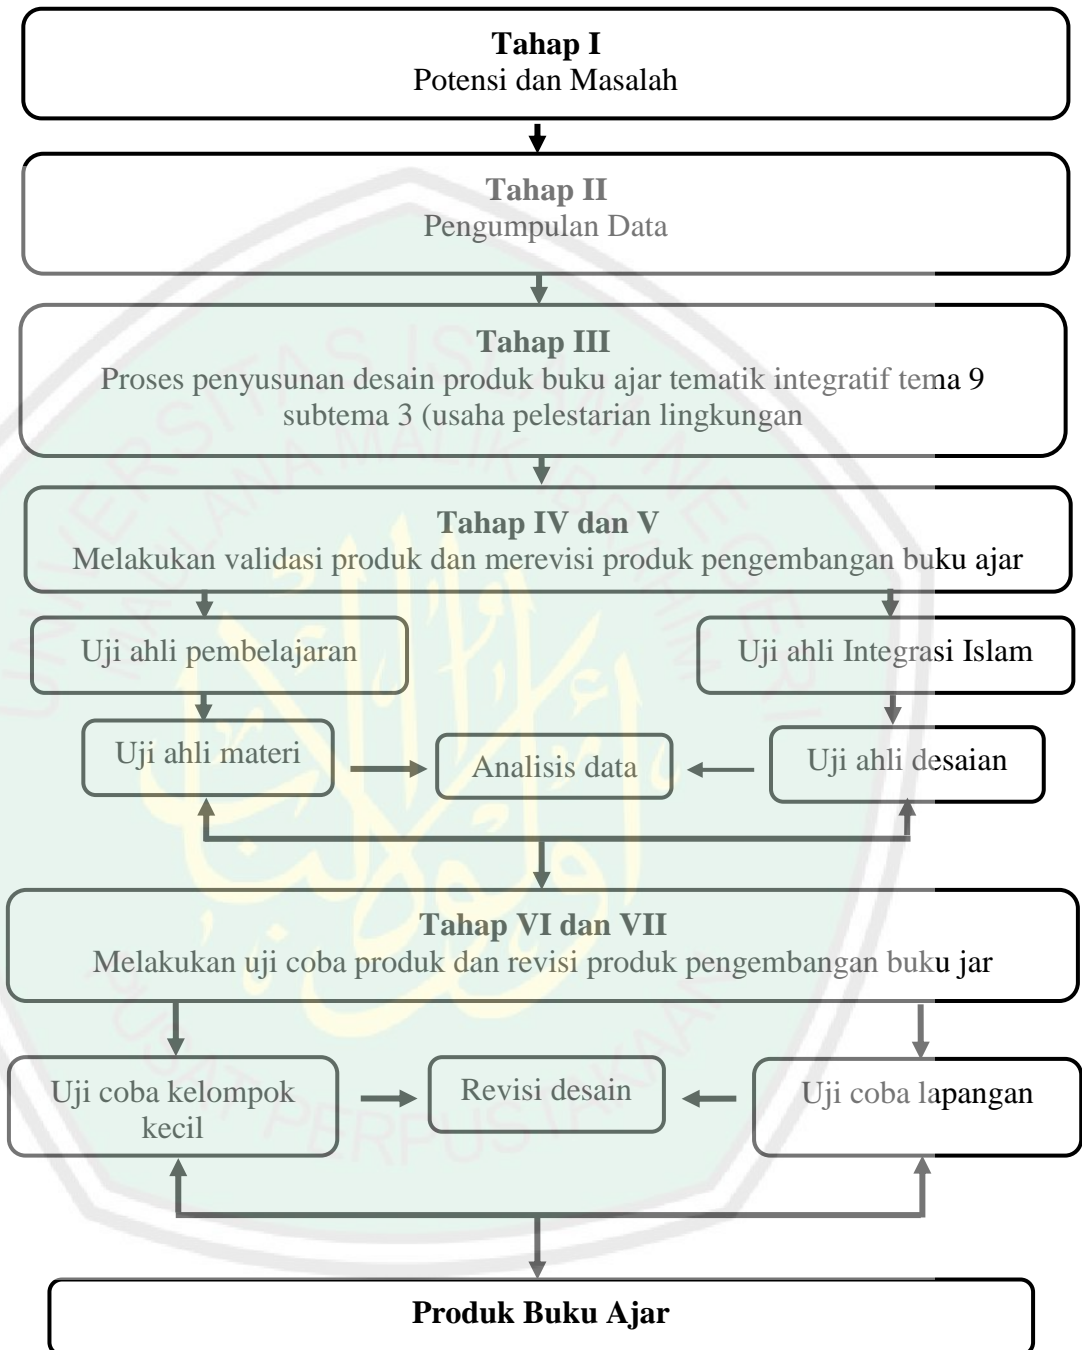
**Tahap I**
Potensi dan Masalah

**Tahap II**
Pengumpulan Data

**Tahap III**
Proses penyusunan desain produk buku ajar tematik integratif tema 9 subtema 3 (usaha pelestarian lingkungan

**Tahap IV dan V**
Melakukan validasi produk dan merevisi produk pengembangan buku ajar

Uji ahli pembelajaran

Uji ahli Integrasi Islam

Uji ahli materi

Analisis data

Uji ahli desaian

**Tahap VI dan VII**
Melakukan uji coba produk dan revisi produk pengembangan buku jar

Uji coba kelompok kecil

Revisi desain

Uji coba lapangan

**Produk Buku Ajar**